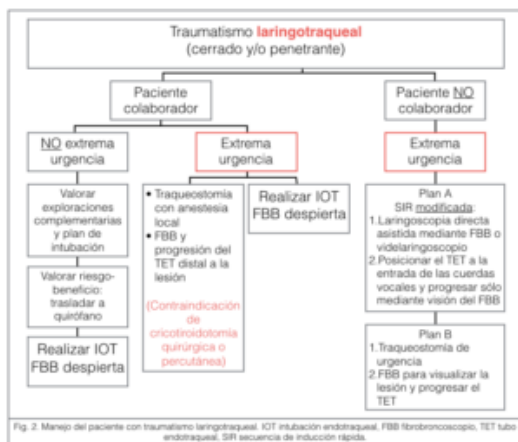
Traumatismo laringotraqueal
(cerrado y/o penetrante)

Paciente colaborador

Paciente NO colaborador

NO extrema urgencia

Extrema urgencia

Extrema urgencia

Valorar exploraciones complementarias y plan de intubación

Valorar riesgo-beneficio: trasladar a quirófano

Realizar IOT FBB despierta

• Traqueostomía con anestesia local
• FBB y progresión del TET distal a la lesión

(Contraindicación de cricotiroidotomía quirúrgica o percutánea)

Realizar IOT FBB despierta

Plan A
SIR modificada:
1. Laringoscopia directa asistida mediante FBB o videlaringoscopio
2. Posicionar el TET a la entrada de las cuerdas vocales y progresar sólo mediante visión del FBB

Plan B
1. Traqueostomía de urgencia
2. FBB para visualizar la lesión y progresar el TET

Fig. 2. Manejo del paciente con traumatismo laringotraqueal. IOT intubación endotraqueal, FBB fibrobroncoscopio, TET tubo endotraqueal, SIR secuencia de inducción rápida.